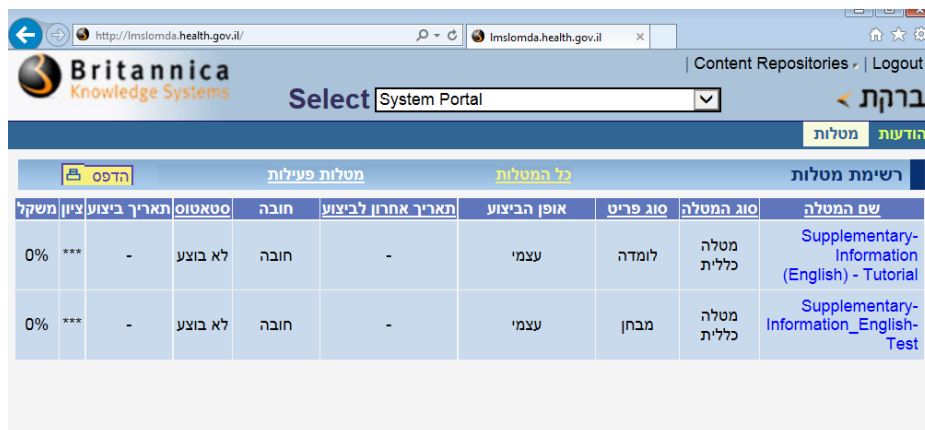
http://lmslomda.health.gov.il/

lmslomda.health.gov.il

Britannica Knowledge Systems

| Content Repositories | Logout

Select System Portal

ברקת

הודעות מטלות

רשימת מטלות

כל המטלות

מטלות פעילות

הדפס

| שם המטלה | סוג המטלה | סוג פריט | אופן הביצוע | תאריך אחרון לביצוע | חובה | סטאטוס | תאריך ביצוע | ציון | משקל |
|---|---|---|---|---|---|---|---|---|---|
| Supplementary-Information (English) - Tutorial | מטלה כללית | לומדה | עצמי | - | חובה | לא בוצע | - | *** | 0% |
| Supplementary-Information_English-Test | מטלה כללית | מבחן | עצמי | - | חובה | לא בוצע | - | *** | 0% |